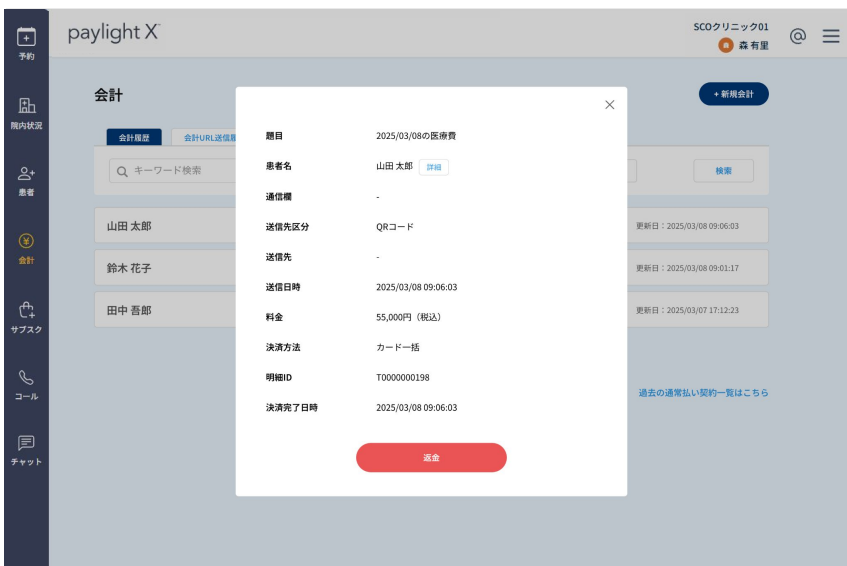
予約

院内状況

患者

会計

サブスク

コール

チャット

paylight X

SCOクリニック01
森 有里

会計

+ 新規会計

会計履歴

会計URL送信履

キーワード検索

検索

山田 太郎

更新日：2025/03/08 09:06:03

鈴木 花子

更新日：2025/03/08 09:01:17

田中 吾郎

更新日：2025/03/07 17:12:23

過去の通常払い契約一覧はこちら

×

| | |
|---|---|
| 題目 | 2025/03/08の医療費 |
| 患者名 | 山田 太郎 詳細 |
| 通信欄 | - |
| 送信先区分 | QRコード |
| 送信先 | - |
| 送信日時 | 2025/03/08 09:06:03 |
| 料金 | 55,000円（税込） |
| 決済方法 | カード一括 |
| 明細ID | T0000000198 |
| 決済完了日時 | 2025/03/08 09:06:03 |

返金